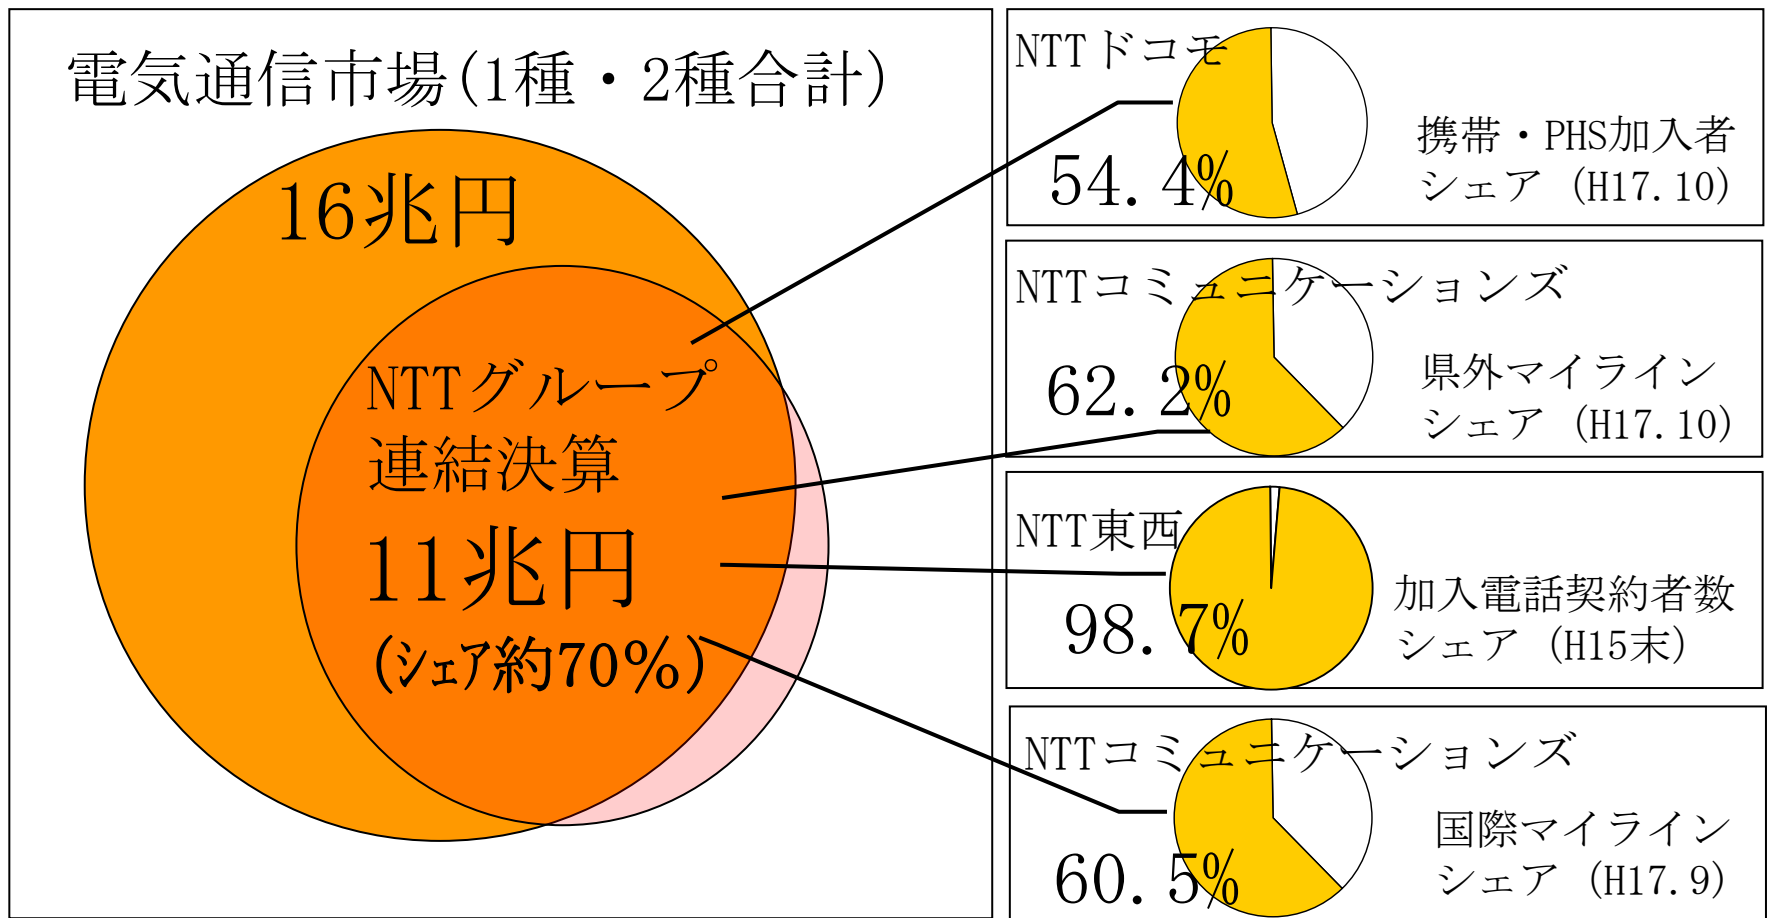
電気通信市場(1種・2種合計)

16兆円

NTTグループ
連結決算
11兆円
(シェア約70%)

NTTドコモ
54.4%
携帯・PHS加入者シェア(H17.10)

NTTコミュニケーションズ
62.2%
県外マイラインシェア(H17.10)

NTT東西
98.7%
加入電話契約者数シェア(H15末)

NTTコミュニケーションズ
60.5%
国際マイラインシェア(H17.9)